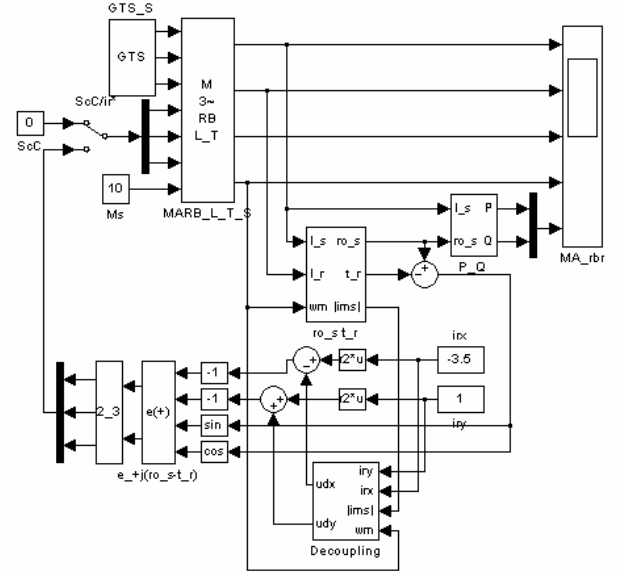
GTS_S
GTS
ScC/ir*
0
ScC
M
3~
RB
L_T
10
Ms
MARB_L_T_S
I_s P
ro_s Q
P_Q
MA_rbr
I_s ro_s
I_r t_r
+
-
wm |ims|
ro_s t_r
irx
-3.5
-1
-
+
2*u
-1
+
+
2*u
1
iry
2_3
e(+)
sin
cos
e_+j(ro_s-t_r)
iry
udx irx
|ims|
udy wm
Decoupling